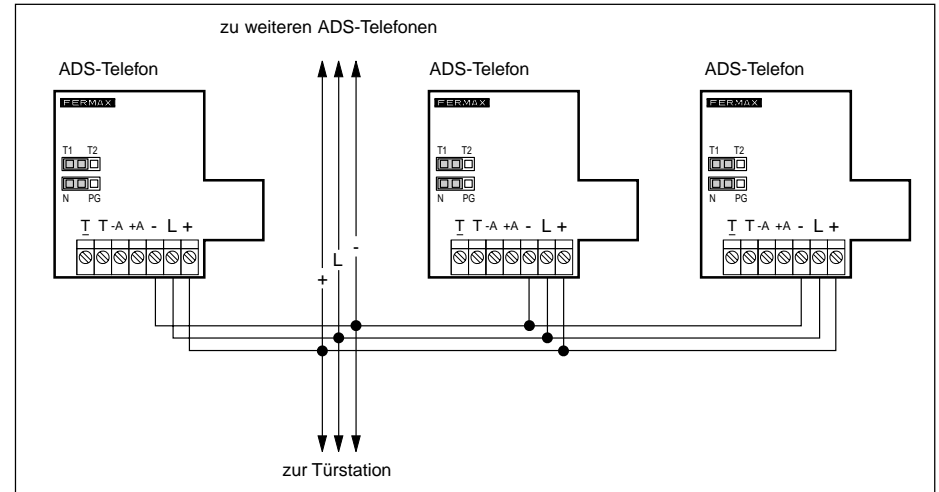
zu weiteren ADS-Telefonen

ADS-Telefon

FERMAX

T1 T2

N PG

T T -A +A - L +

ADS-Telefon

FERMAX

T1 T2

N PG

T T -A +A - L +

ADS-Telefon

FERMAX

T1 T2

N PG

T T -A +A - L +

+ L -

zur Türstation